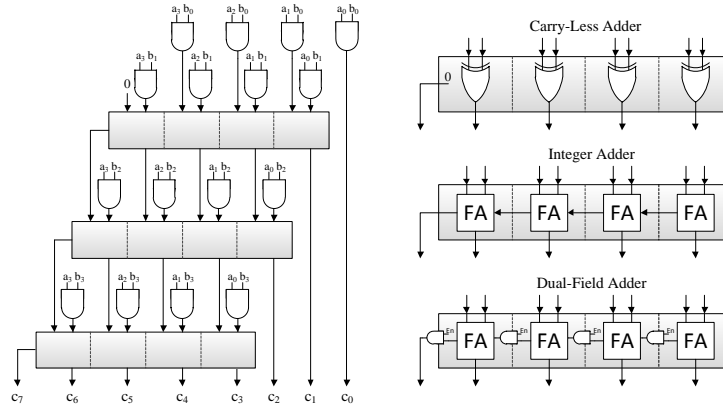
$a_3\ b_0$ $a_2\ b_0$ $a_1\ b_0$ $a_0\ b_0$

$a_3\ b_1$ $a_2\ b_1$ $a_1\ b_1$ $a_0\ b_1$

0

$a_3\ b_2$ $a_2\ b_2$ $a_1\ b_2$ $a_0\ b_2$

$a_3\ b_3$ $a_2\ b_3$ $a_1\ b_3$ $a_0\ b_3$

$c_7$ $c_6$ $c_5$ $c_4$ $c_3$ $c_2$ $c_1$ $c_0$

Carry-Less Adder

0

Integer Adder

FA FA FA FA

Dual-Field Adder

En FA En FA En FA En FA